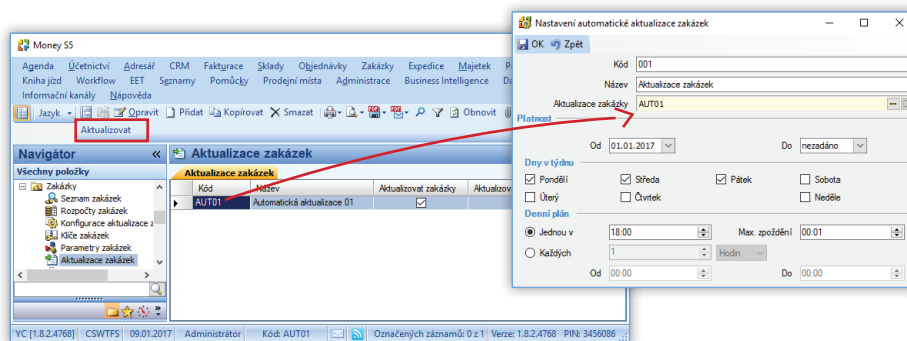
Money S5

Agenda Účetnictví Adresář CRM Fakturace Sklady Objednávky Zakázky Expedice Majetek
Kniha jízd Workflow EET Seznamy Pomůcky Prodejní místa Administrace Business Intelligence
Informační kanály Nápověda

Jazyk Opravit Přidat Kopírovat Smazat Obnovit
Aktualizovat

Navigátor «
Všechny položky
Zakázky
Seznam zakázek
Rozpočty zakázek
Konfigurace aktualizace z
Klíče zakázek
Parametry zakázek
Aktualizace zakázek

Aktualizace zakázek
Aktualizace zakázek

| Kód | Název | Aktualizovat zakázky | Aktualizov |
|---|---|---|---|
| AUT01 | Automatická aktualizace 01 | ☑ | |

YC [1.8.2.4768] CSWTFS 09.01.2017 Administrátor Kód: AUT01 Označených záznamů: 0 z 1 Verze: 1.8.2.4768 PIN: 3456086

Nastavení automatické aktualizace zakázek
OK Zpět
Kód 001
Název Aktualizace zakázek
Aktualizace zakázky AUT01
Platnost
Od 01.01.2017 Do nezadáno
Dny v týdnu
☑ Pondělí ☑ Středa ☑ Pátek ☐ Sobota
☐ Úterý ☐ Čtvrtek ☐ Neděle
Denní plán
Jednou v 18:00 Max. zpoždění 00:01
Každých 1 Hodin
Od 00:00 Do 00:00